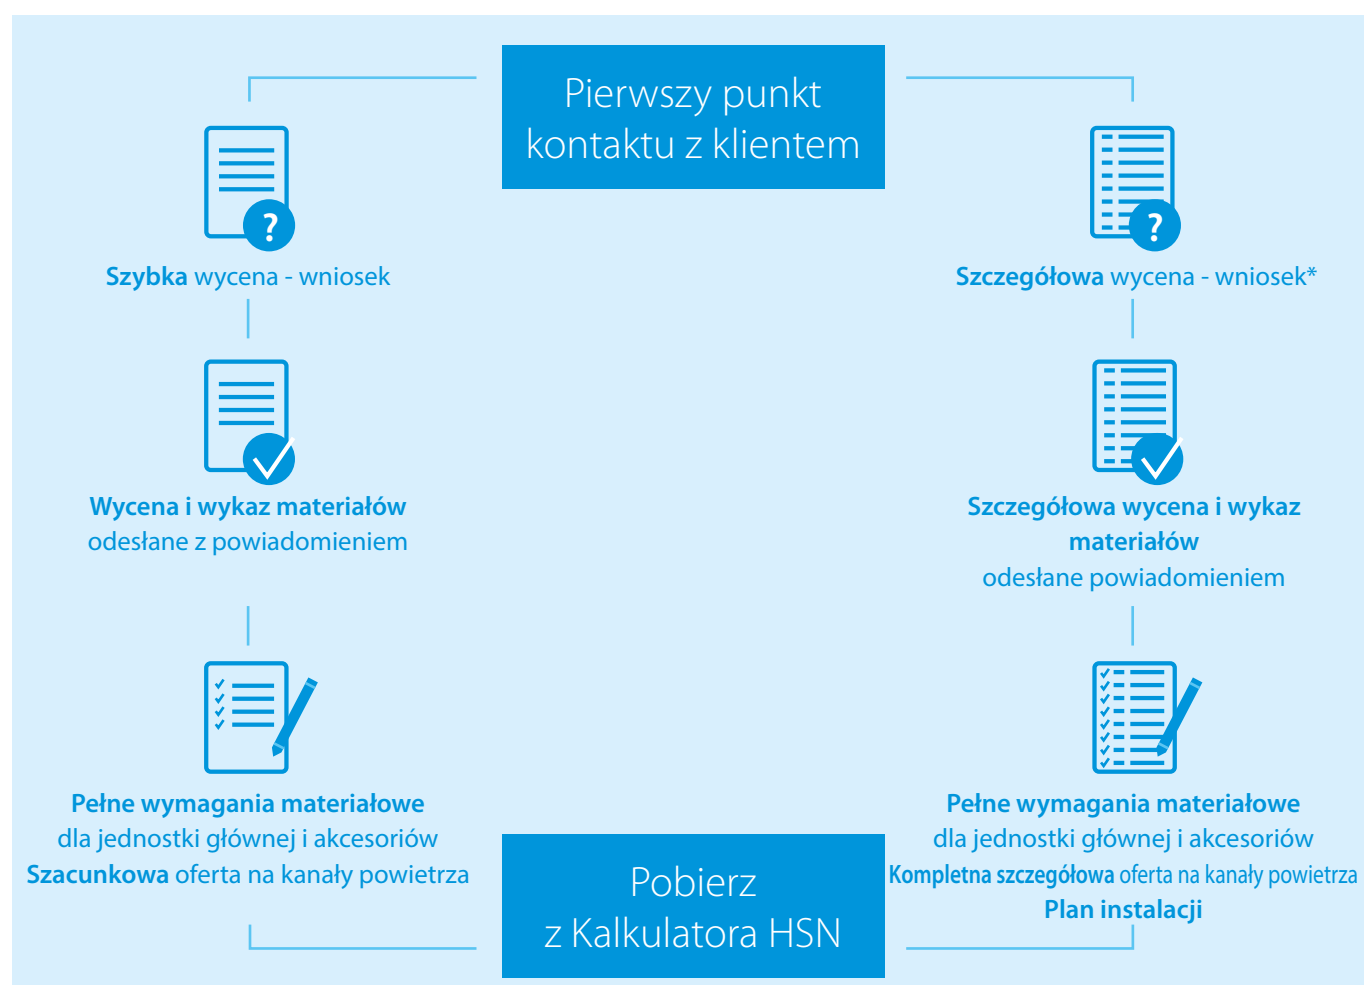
Pierwszy punkt kontaktu z klientem

**Szybka** wycena - wniosek

**Wycena i wykaz materiałów**
odesłane z powiadomieniem

**Pełne wymagania materiałowe**
dla jednostki głównej i akcesoriów
**Szacunkowa** oferta na kanały powietrza

**Szczegółowa** wycena - wniosek*

**Szczegółowa wycena i wykaz materiałów**
odesłane powiadomieniem

**Pełne wymagania materiałowe**
dla jednostki głównej i akcesoriów
**Kompletna szczegółowa** oferta na kanały powietrza
**Plan instalacji**

Pobierz z Kalkulatora HSN